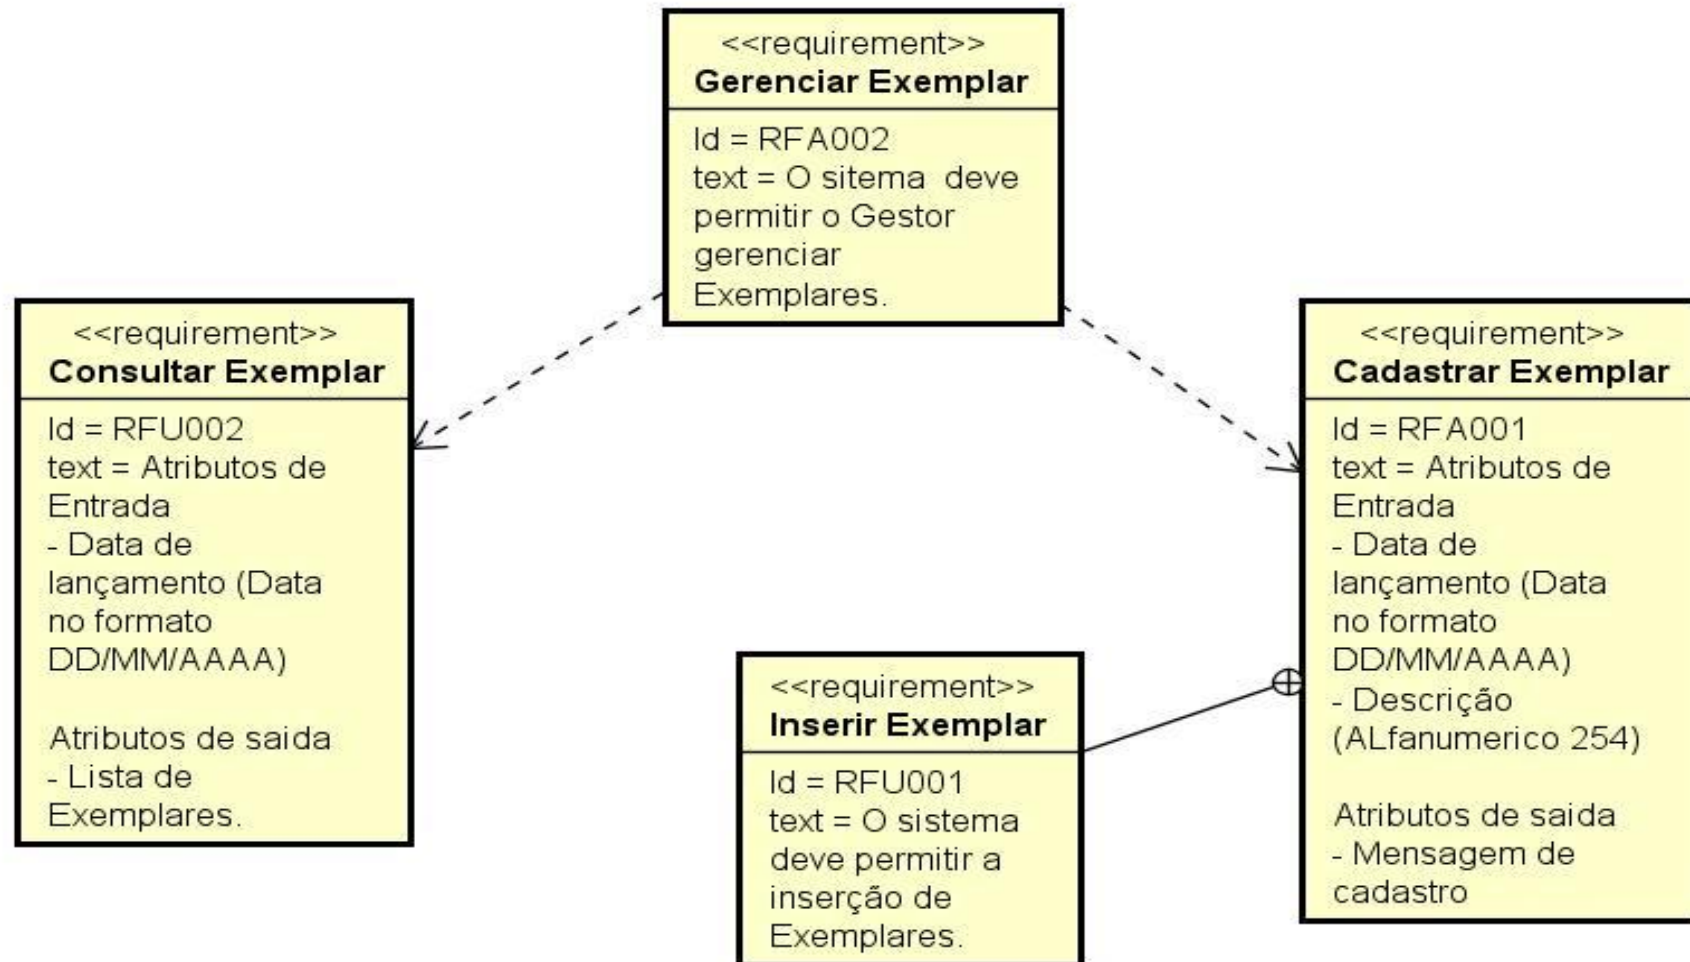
<<requirement>>
**Gerenciar Exemplar**
Id = RFA002
text = O sitema deve permitir o Gestor gerenciar Exemplares.

<<requirement>>
**Consultar Exemplar**
Id = RFU002
text = Atributos de Entrada
- Data de lançamento (Data no formato DD/MM/AAAA)

Atributos de saida
- Lista de Exemplares.

<<requirement>>
**Cadastrar Exemplar**
Id = RFA001
text = Atributos de Entrada
- Data de lançamento (Data no formato DD/MM/AAAA)
- Descrição (ALfanumerico 254)

Atributos de saida
- Mensagem de cadastro

<<requirement>>
**Inserir Exemplar**
Id = RFU001
text = O sistema deve permitir a inserção de Exemplares.